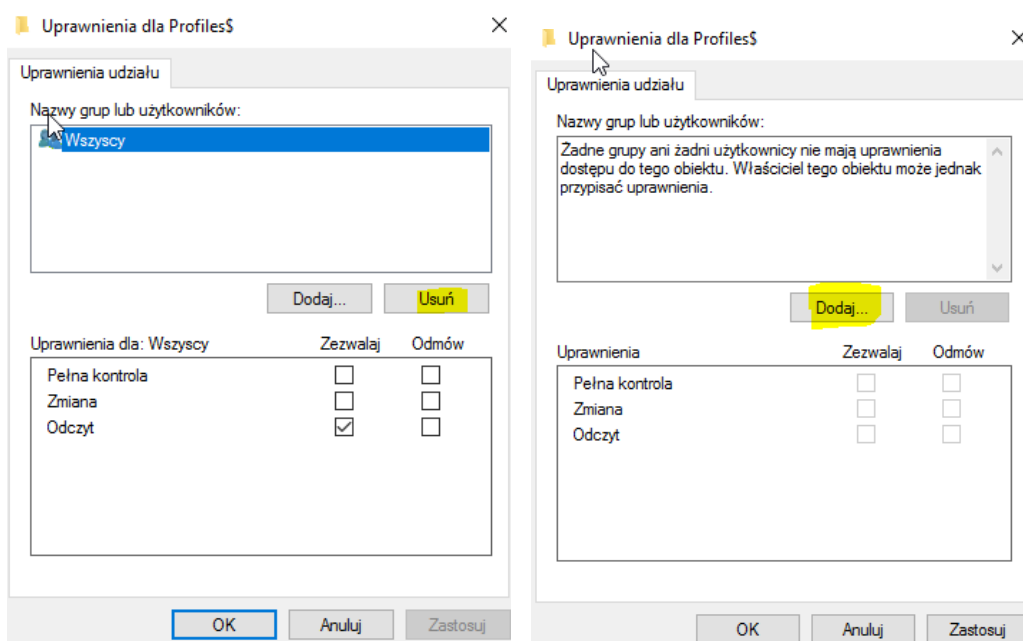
Uprawnienia dla Profiles$

Uprawnienia udziału

Nazwy grup lub użytkowników:

Wszyscy

Dodaj...

Usuń

| Uprawnienia dla: Wszyscy | Zezwalaj | Odmów |
|---|---|---|
| Pełna kontrola | ☐ | ☐ |
| Zmiana | ☐ | ☐ |
| Odczyt | ☑ | ☐ |

OK

Anuluj

Zastosuj

Uprawnienia dla Profiles$

Uprawnienia udziału

Nazwy grup lub użytkowników:

Zadne grupy ani żadni użytkownicy nie mają uprawnienia dostępu do tego obiektu. Właściciel tego obiektu może jednak przypisać uprawnienia.

Dodaj...

Usuń

| Uprawnienia | Zezwalaj | Odmów |
|---|---|---|
| Pełna kontrola | ☐ | ☐ |
| Zmiana | ☐ | ☐ |
| Odczyt | ☐ | ☐ |

OK

Anuluj

Zastosuj